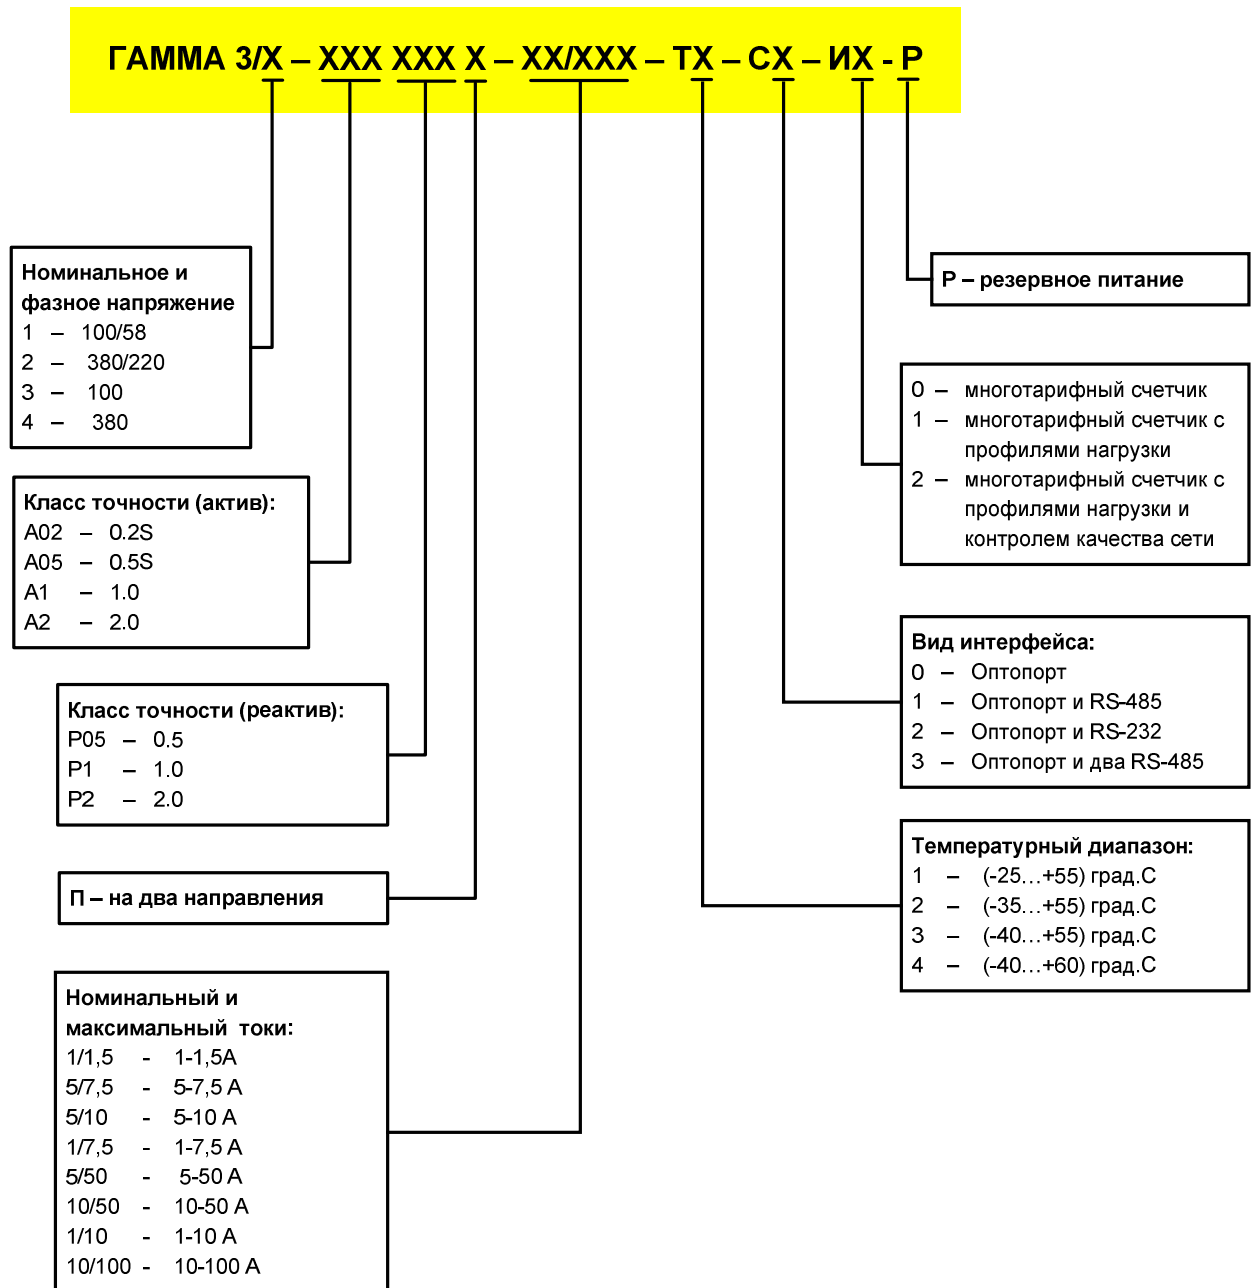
ГАММА 3/Х – ХХХ ХХХ Х – ХХ/ХХХ – ТХ – СХ – ИХ - Р

Номинальное и фазное напряжение
1 – 100/58
2 – 380/220
3 – 100
4 – 380

Класс точности (актив):
А02 – 0.2S
А05 – 0.5S
А1 – 1.0
А2 – 2.0

Класс точности (реактив):
Р05 – 0.5
Р1 – 1.0
Р2 – 2.0

П – на два направления

Номинальный и максимальный токи:
1/1,5 - 1-1,5А
5/7,5 - 5-7,5 А
5/10 - 5-10 А
1/7,5 - 1-7,5 А
5/50 - 5-50 А
10/50 - 10-50 А
1/10 - 1-10 А
10/100 - 10-100 А

Р – резервное питание

0 – многотарифный счетчик
1 – многотарифный счетчик с профилями нагрузки
2 – многотарифный счетчик с профилями нагрузки и контролем качества сети

Вид интерфейса:
0 – Оптопорт
1 – Оптопорт и RS-485
2 – Оптопорт и RS-232
3 – Оптопорт и два RS-485

Температурный диапазон:
1 – (-25…+55) град.С
2 – (-35…+55) град.С
3 – (-40…+55) град.С
4 – (-40…+60) град.С